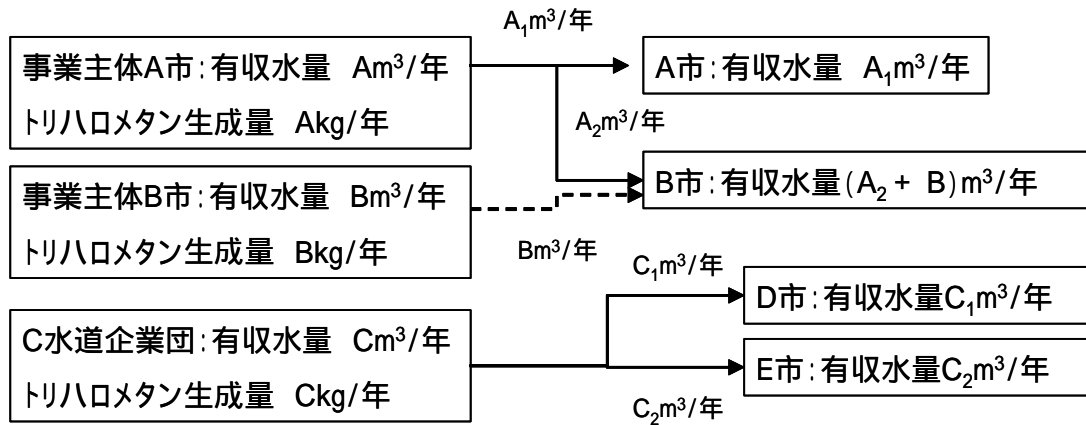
事業主体A市：有収水量　Am$^3$/年
トリハロメタン生成量　Akg/年

$A_1$m$^3$/年

A市：有収水量　$A_1$m$^3$/年

$A_2$m$^3$/年

事業主体B市：有収水量　Bm$^3$/年
トリハロメタン生成量　Bkg/年

B市：有収水量（$A_2$ + B）m$^3$/年

Bm$^3$/年

C水道企業団：有収水量　Cm$^3$/年
トリハロメタン生成量　Ckg/年

$C_1$m$^3$/年

D市：有収水量$C_1$m$^3$/年

E市：有収水量$C_2$m$^3$/年

$C_2$m$^3$/年